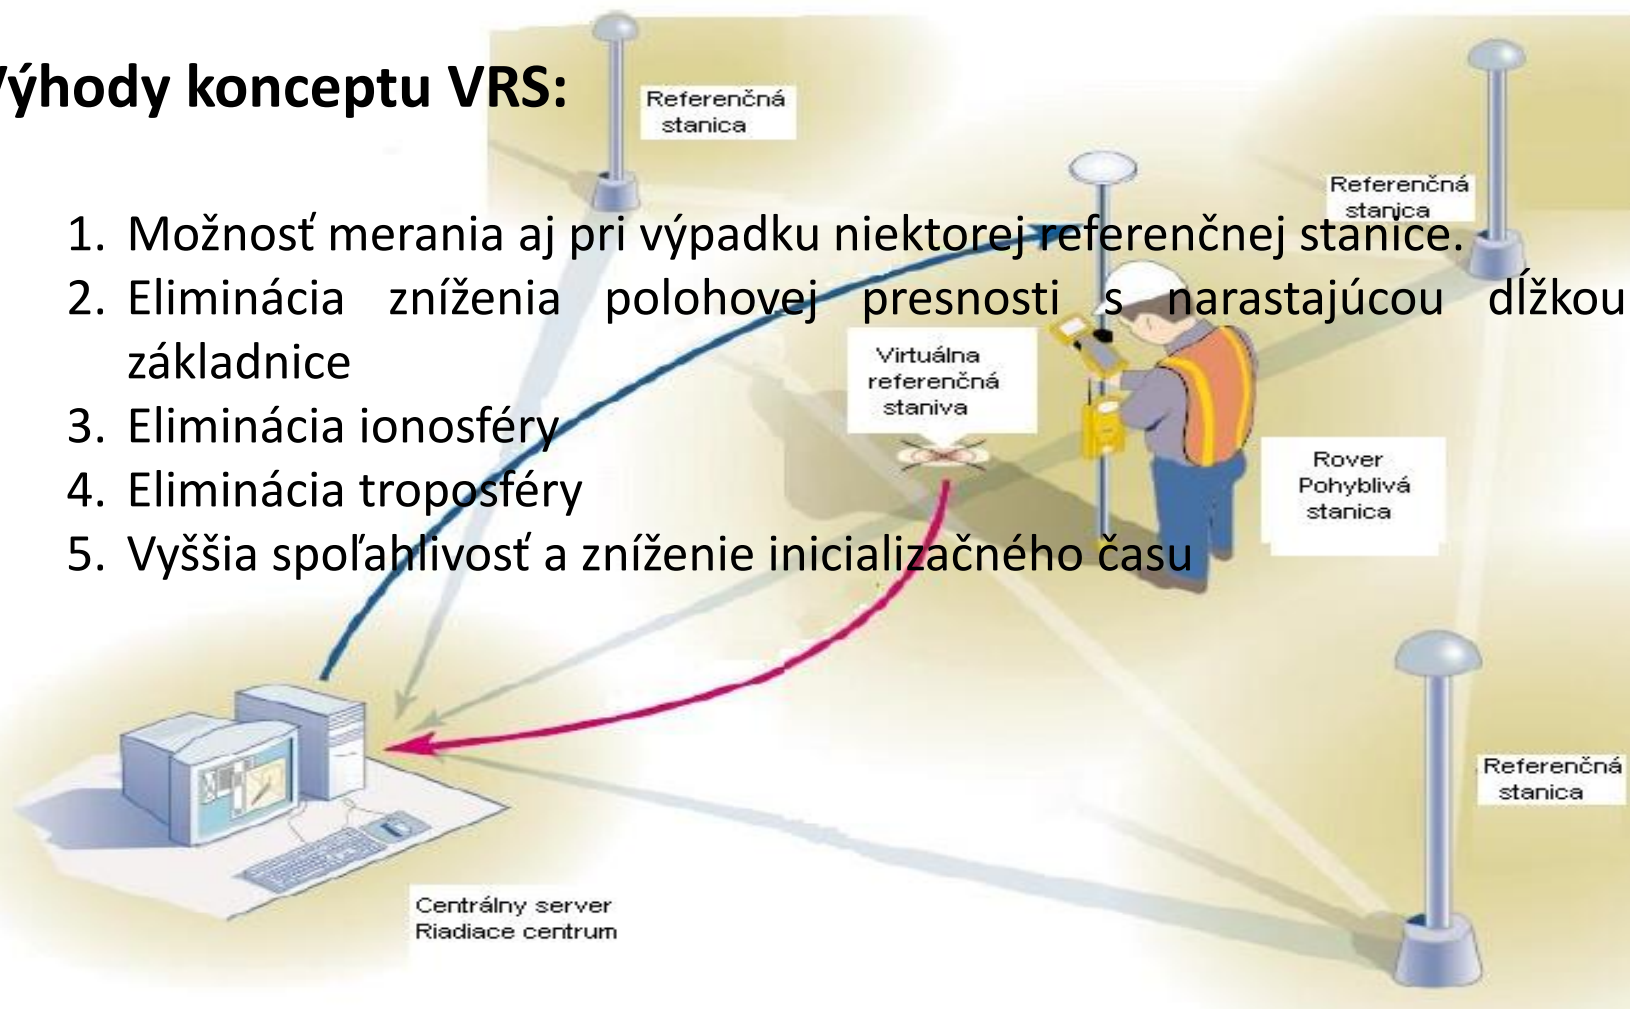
ýhody konceptu VRS:

1. Možnosť merania aj pri výpadku niektorej referenčnej stanice.
2. Eliminácia zníženia polohovej presnosti s narastajúcou dĺžkou základnice
3. Eliminácia ionosféry
4. Eliminácia troposféry
5. Vyššia spoľahlivosť a zníženie inicializačného času

Referenčná stanica

Referenčná stanica

Virtuálna referenčná staniva

Rover Pohyblivá stanica

Referenčná stanica

Centrálny server
Riadiace centrum